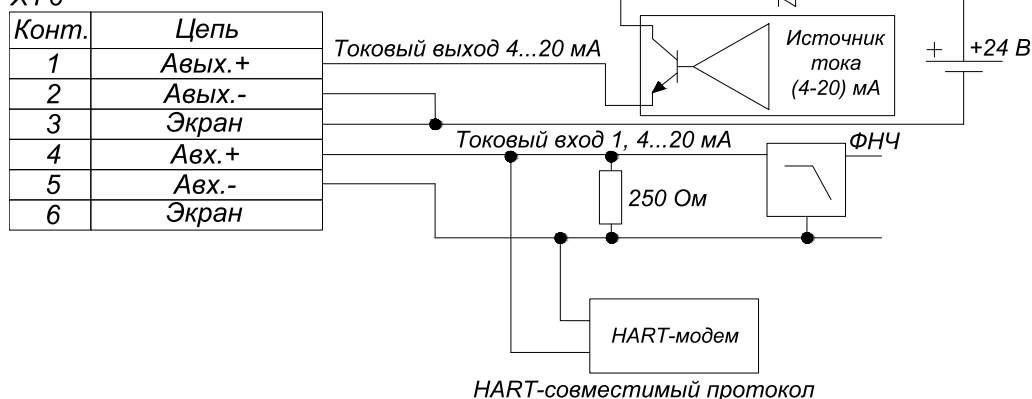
XT6

| Конт. | Цепь |
|---|---|
| 1 | Авых.+ |
| 2 | Авых.- |
| 3 | Экран |
| 4 | Авх.+ |
| 5 | Авх.- |
| 6 | Экран |

Токовый выход 4...20 мА

Источник тока (4-20) мА

+

+24 В

Токовый вход 1, 4...20 мА

ФНЧ

250 Ом

HART-модем

HART-совместимый протокол